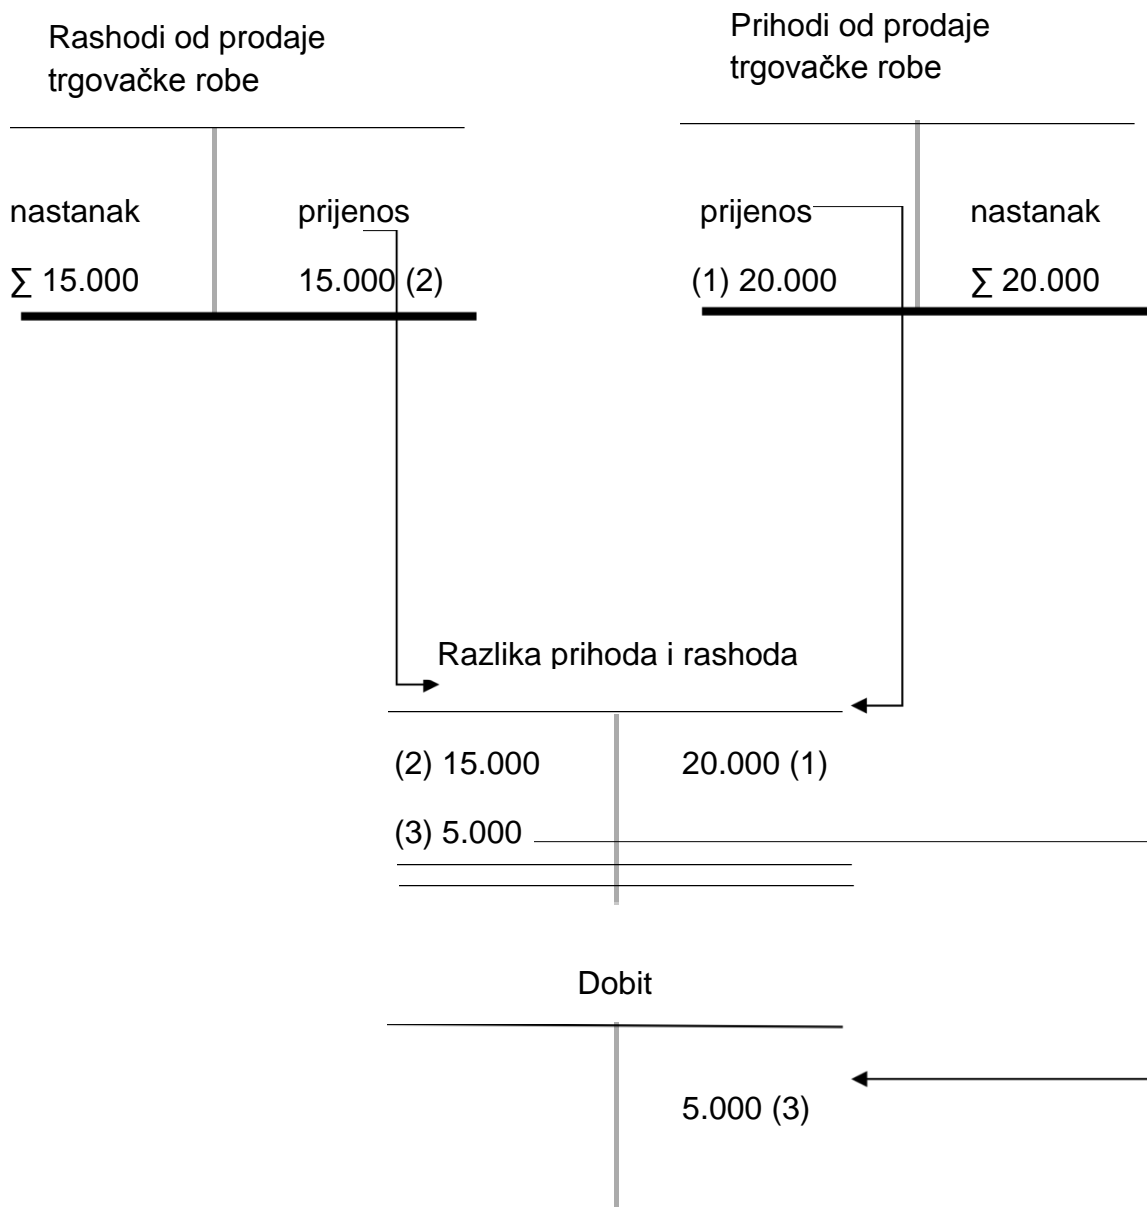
Rashodi od prodaje trgovačke robe

| nastanak | prijenos |
|---|---|
| $\sum$ 15.000 | 15.000 (2) |

Prihodi od prodaje trgovačke robe

| prijenos | nastanak |
|---|---|
| (1) 20.000 | $\sum$ 20.000 |

Razlika prihoda i rashoda

| | |
|---|---|
| (2) 15.000 | 20.000 (1) |
| (3) 5.000 | |

Dobit

| | |
|---|---|
| | 5.000 (3) |